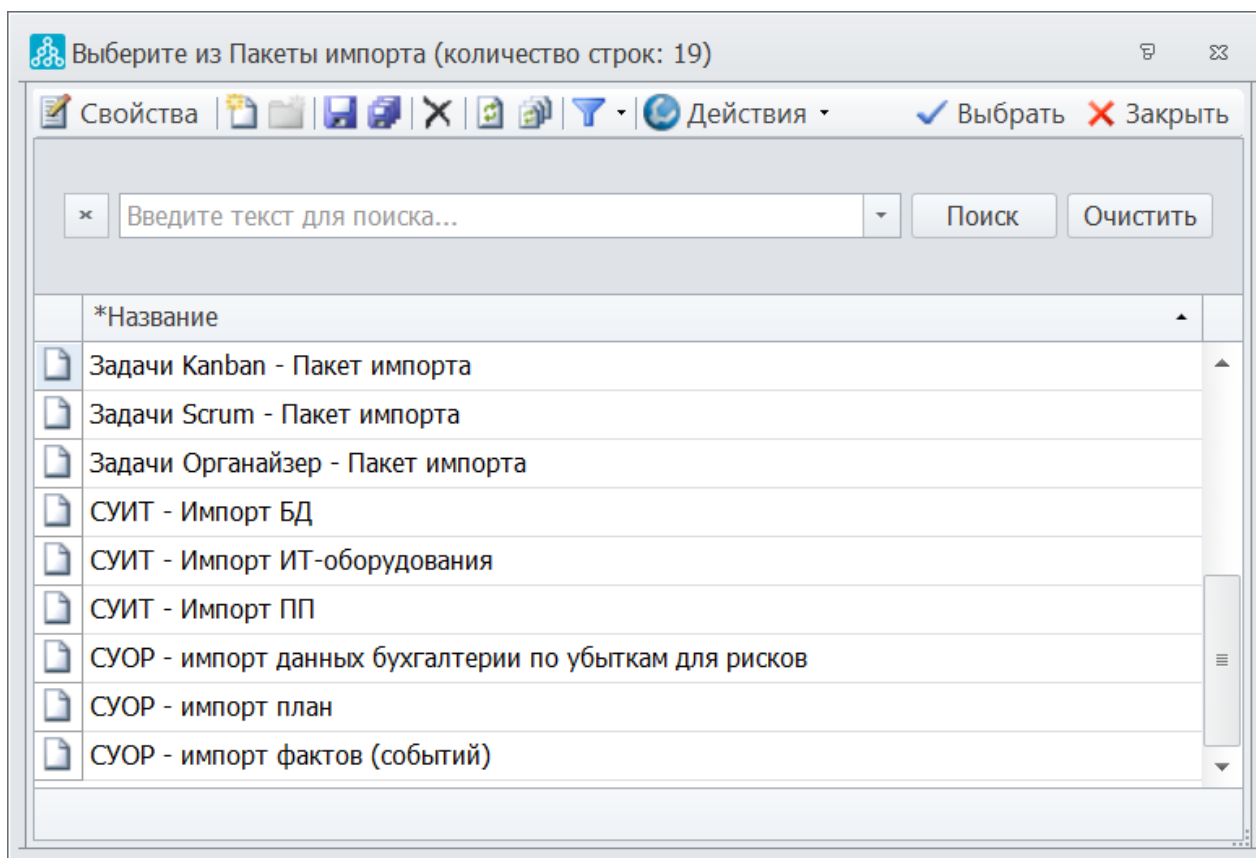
Выберите из Пакеты импорта (количество строк: 19)

Свойства | Действия | Выбрать | Закрыть

Введите текст для поиска...

Поиск | Очистить

| *Название |
|---|
| Задачи Kanban - Пакет импорта |
| Задачи Scrum - Пакет импорта |
| Задачи Органайзер - Пакет импорта |
| СУИТ - Импорт БД |
| СУИТ - Импорт ИТ-оборудования |
| СУИТ - Импорт ПП |
| СУОР - импорт данных бухгалтерии по убыткам для рисков |
| СУОР - импорт план |
| СУОР - импорт фактов (событий) |